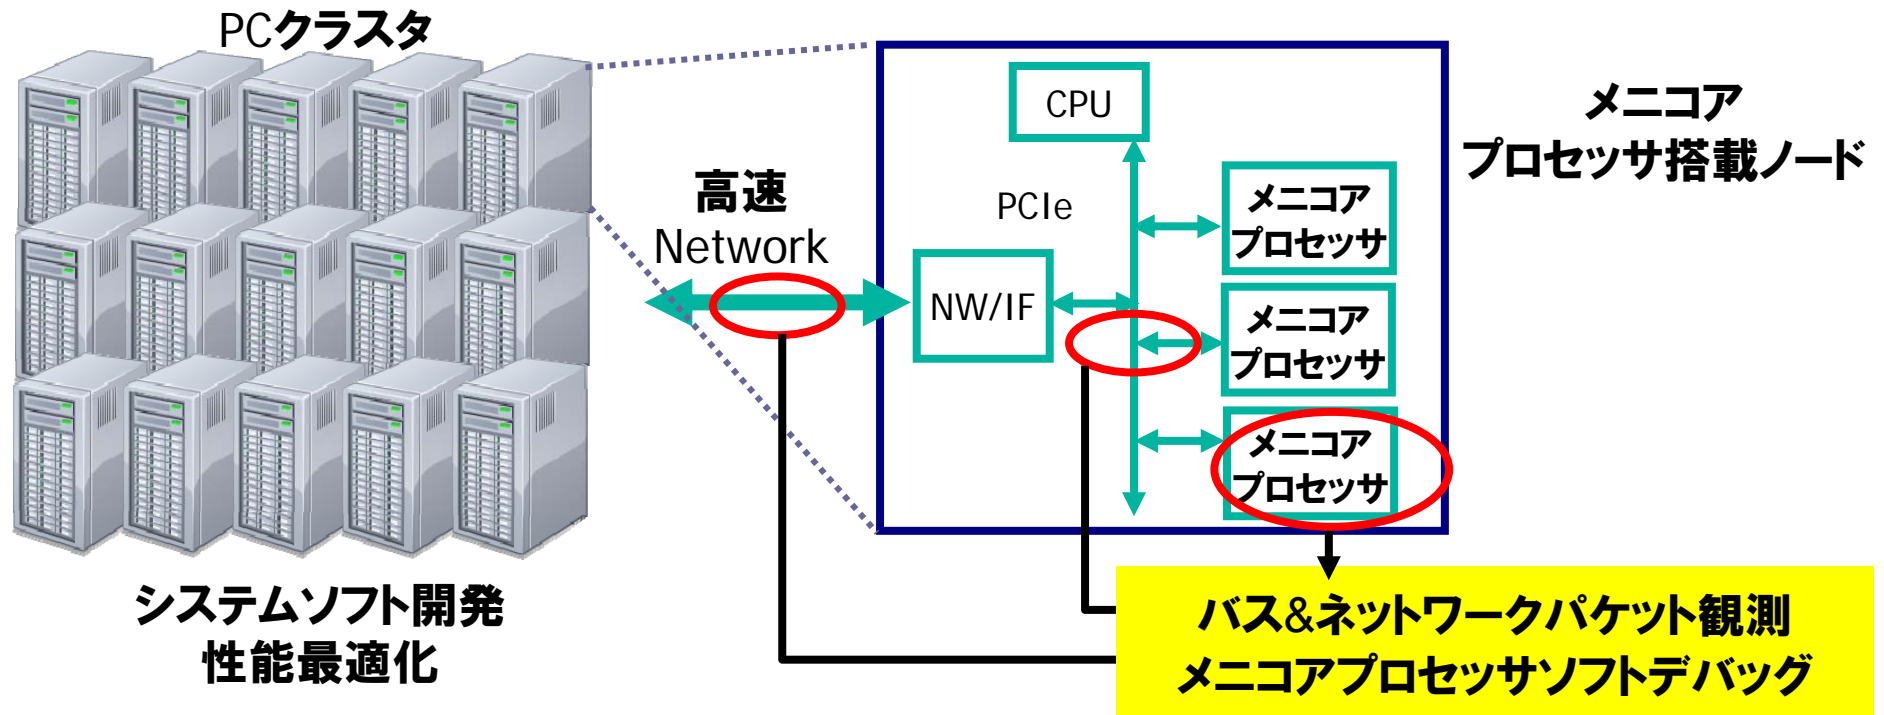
PCクラスタ

高速
Network

CPU

PCIe

NW/IF

メニコア
プロセッサ

メニコア
プロセッサ

メニコア
プロセッサ

メニコア
プロセッサ搭載ノード

システムソフト開発
性能最適化

バス&ネットワークパケット観測
メニコアプロセッサソフトデバッグ